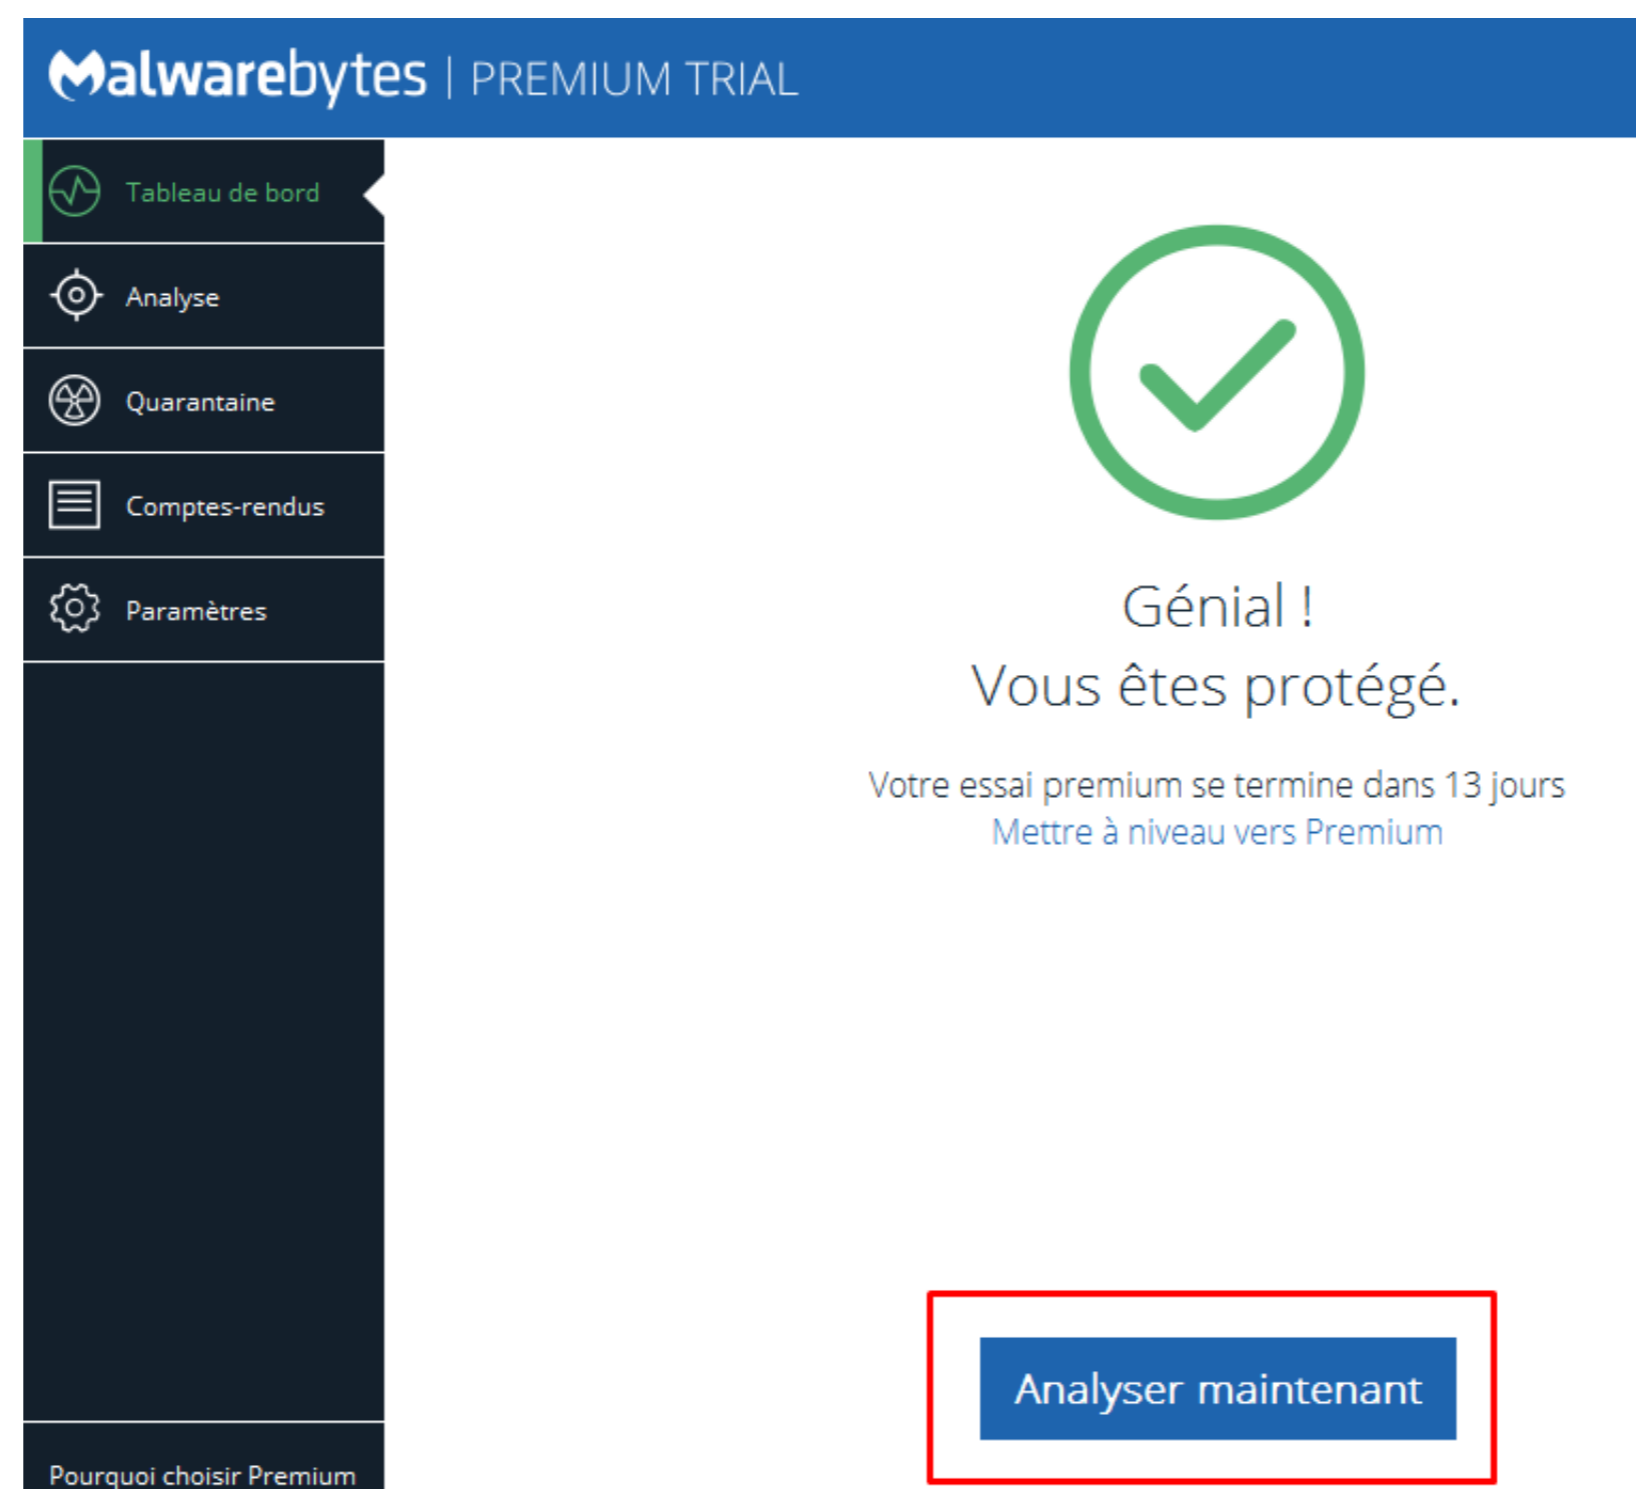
Malwarebytes | PREMIUM TRIAL

Tableau de bord

Analyse

Quarantaine

Comptes-rendus

Paramètres

Génial !
Vous êtes protégé.

Votre essai premium se termine dans 13 jours
Mettre à niveau vers Premium

Analyser maintenant

Pourquoi choisir Premium